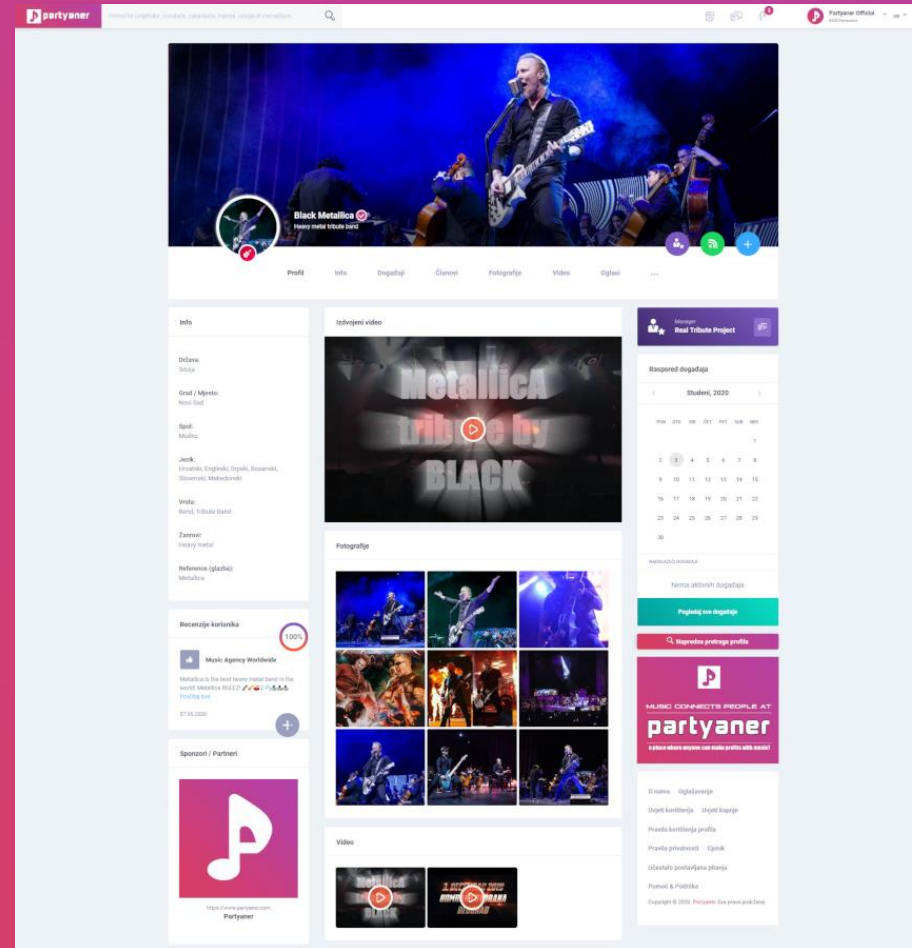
partyaner

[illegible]

Partyaner Official

Black Metallica
Heavy metal tribute band

Profil Info Događaji Članovi Fotografije Video Oglasi ...

Info

Država:
Srbija

Grad / Mjesto:
Novi Sad

Spol:
Muško

Jezik:
Hrvatski, Engleski, Srpski, Bosanski, Slovenski, Makedonski

Vrsta:
Bend, Tribute Band

Žanrovi:
Heavy metal

Reference (glazba):
Metallica

Recenzije korisnika

100%

Music Agency Worldwide

Metallica is the best heavy metal band in the world. Metallica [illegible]
Pročitaj više

07.05.2020

Sponzori / Partneri

https://www.partyaner.com
Partyaner

Izdvojeni video

MetallicA tribute by BLACK

Fotografije

Video

Manager
Real Tribute Project

Raspored događaja

Studeni, 2020

| PON | UTO | SRI | ČET | PET | SUB | NED |
|---|---|---|---|---|---|---|
| | | | | | | 1 |
| 2 | 3 | 4 | 5 | 6 | 7 | 8 |
| 9 | 10 | 11 | 12 | 13 | 14 | 15 |
| 16 | 17 | 18 | 19 | 20 | 21 | 22 |
| 23 | 24 | 25 | 26 | 27 | 28 | 29 |
| 30 | | | | | | |

NADOLAZEĆI DOGAĐAJI

Nema aktivnih događaja

Pogledaj sve događaje

Napredna pretraga profila

MUSIC CONNECTS PEOPLE AT
partyaner
a place where anyone can make profits with music!

O nama Oglašavanje
Uvjeti korištenja Uvjeti kupnje
Pravila korištenja profila
Pravila privatnosti Cjenik
Učestalo postavljana pitanja
Pomoć & Podrška
Copyright © 2020. Partyaner. Sva prava pridržana.